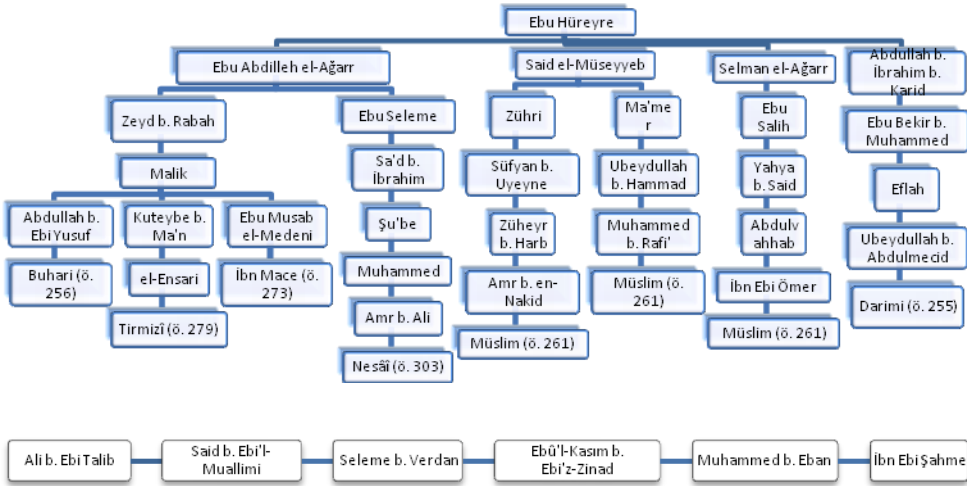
Ebu Hüreyre

Ebu Abdilleh el-Ağarr

Zeyd b. Rabah

Malik

Abdullah b. EbiYusuf

Buhari (ö. 256)

Kuteybe b. Ma'n

el-Ensari

Tirmizî (ö. 279)

Ebu Musab el-Medeni

İbn Mace (ö. 273)

Ebu Seleme

Sa'd b. İbrahim

Şu'be

Muhammed

Amr b. Ali

Nesâî (ö. 303)

Said el-Müseyyeb

Zühri

Süfyan b. Uyeyne

Züheyr b. Harb

Amr b. en-Nakid

Müslim (ö. 261)

Ma'mer

Ubeydullah b. Hammad

Muhammed b. Rafi'

Müslim (ö. 261)

Selman el-Ağarr

Ebu Salih

Yahya b. Said

Abdulvahhab

İbn Ebi Ömer

Müslim (ö. 261)

Abdullah b. İbrahim b. Karid

Ebu Bekir b. Muhammed

Eflah

Ubeydullah b. Abdulmecid

Darimi (ö. 255)

Ali b. Ebi Talib

Said b. Ebi'l-Muallimi

Seleme b. Verdan

Ebû'l-Kasım b. Ebi'z-Zinad

Muhammed b. Eban

İbn Ebi Şahme